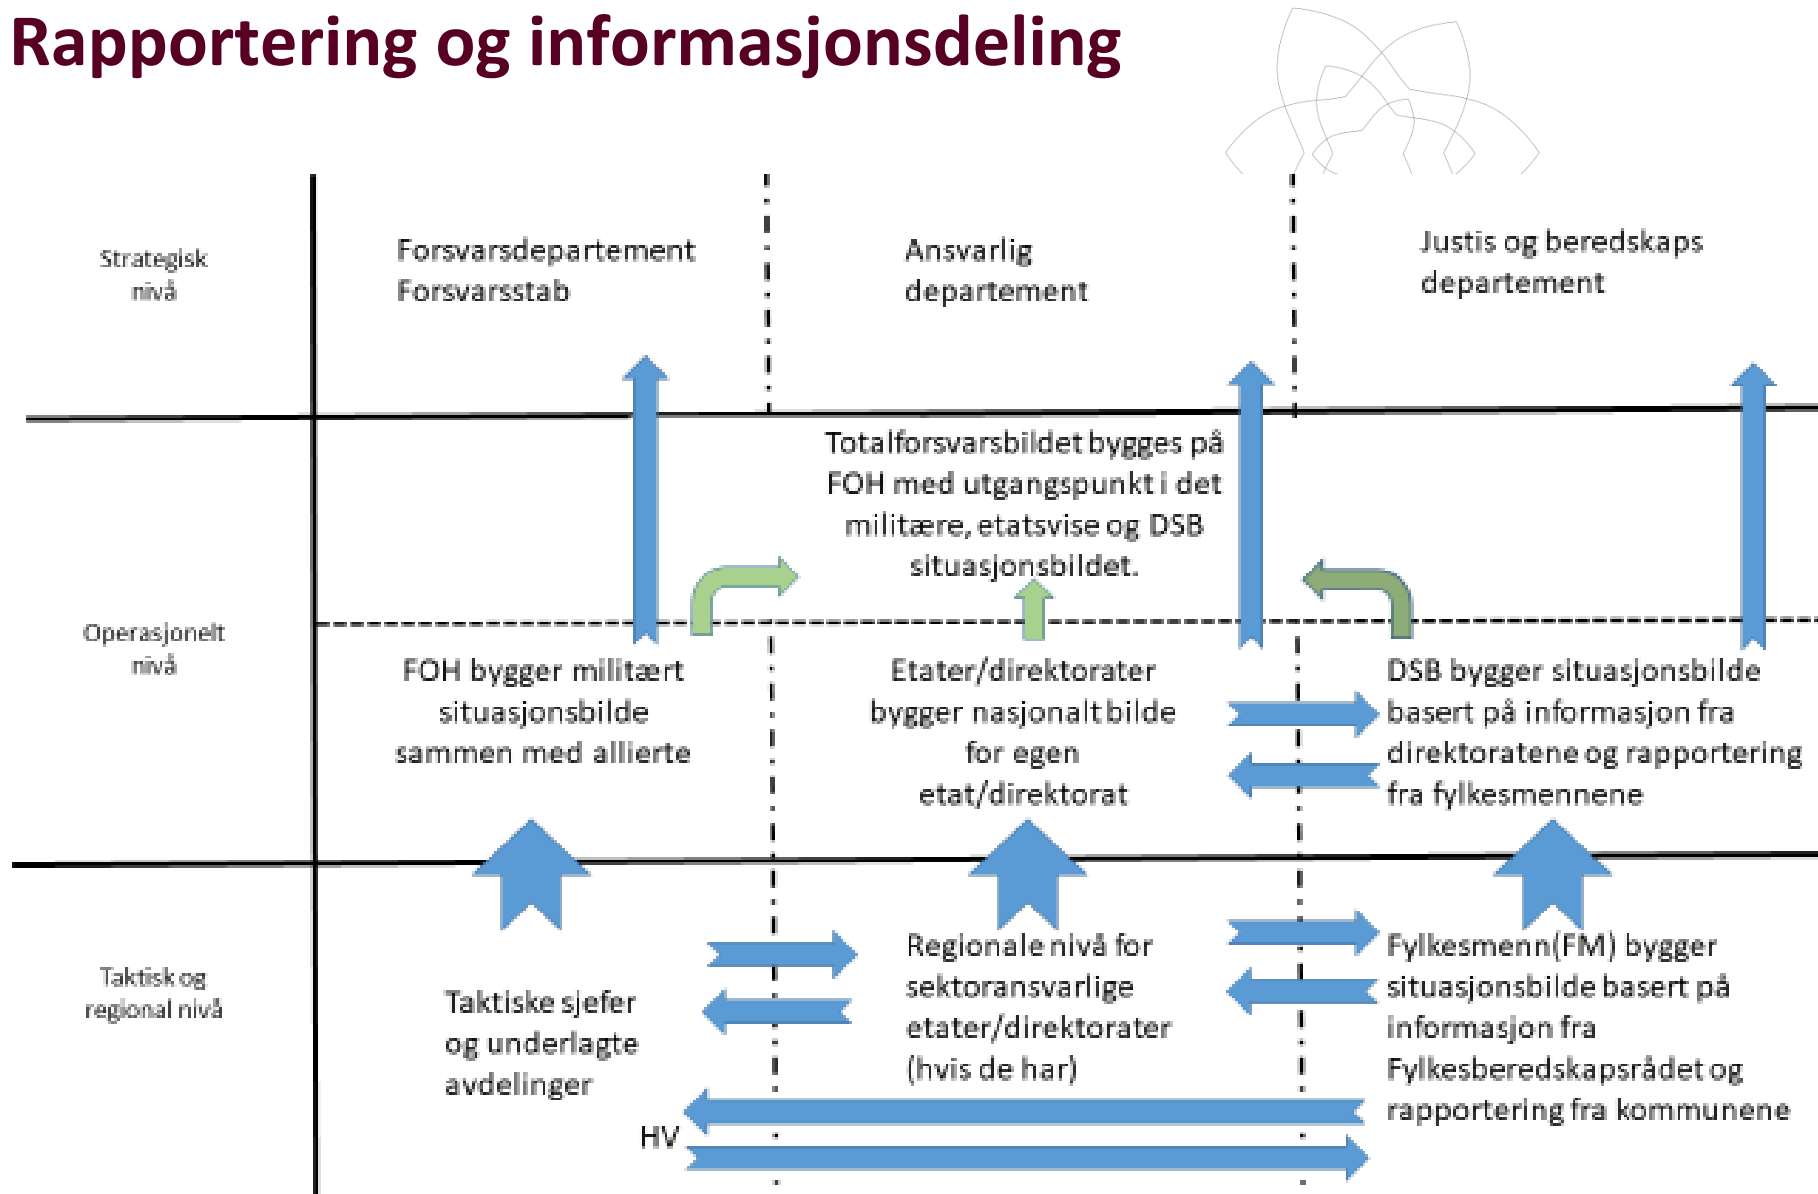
Rapportering og informasjonsdeling

Strategisk nivå

Forsvarsdepartement Forsvarsstab

Ansvarlig departement

Justis og beredskaps departement

Totalforsvarsbildet bygges på FOH med utgangspunkt i det militære, etatsvise og DSB situasjonsbildet.

Operasjonelt nivå

FOH bygger militært situasjonsbilde sammen med allierte

Etater/direktorater bygger nasjonalt bilde for egen etat/direktorat

DSB bygger situasjonsbilde basert på informasjon fra direktoratene og rapportering fra fylkesmennene

Taktisk og regional nivå

Taktiske sjefer og underlagte avdelinger

Regionale nivå for sektoransvarlige etater/direktorater (hvis de har)

Fylkesmenn(FM) bygger situasjonsbilde basert på informasjon fra Fylkesberedskapsrådet og rapportering fra kommunene

HV